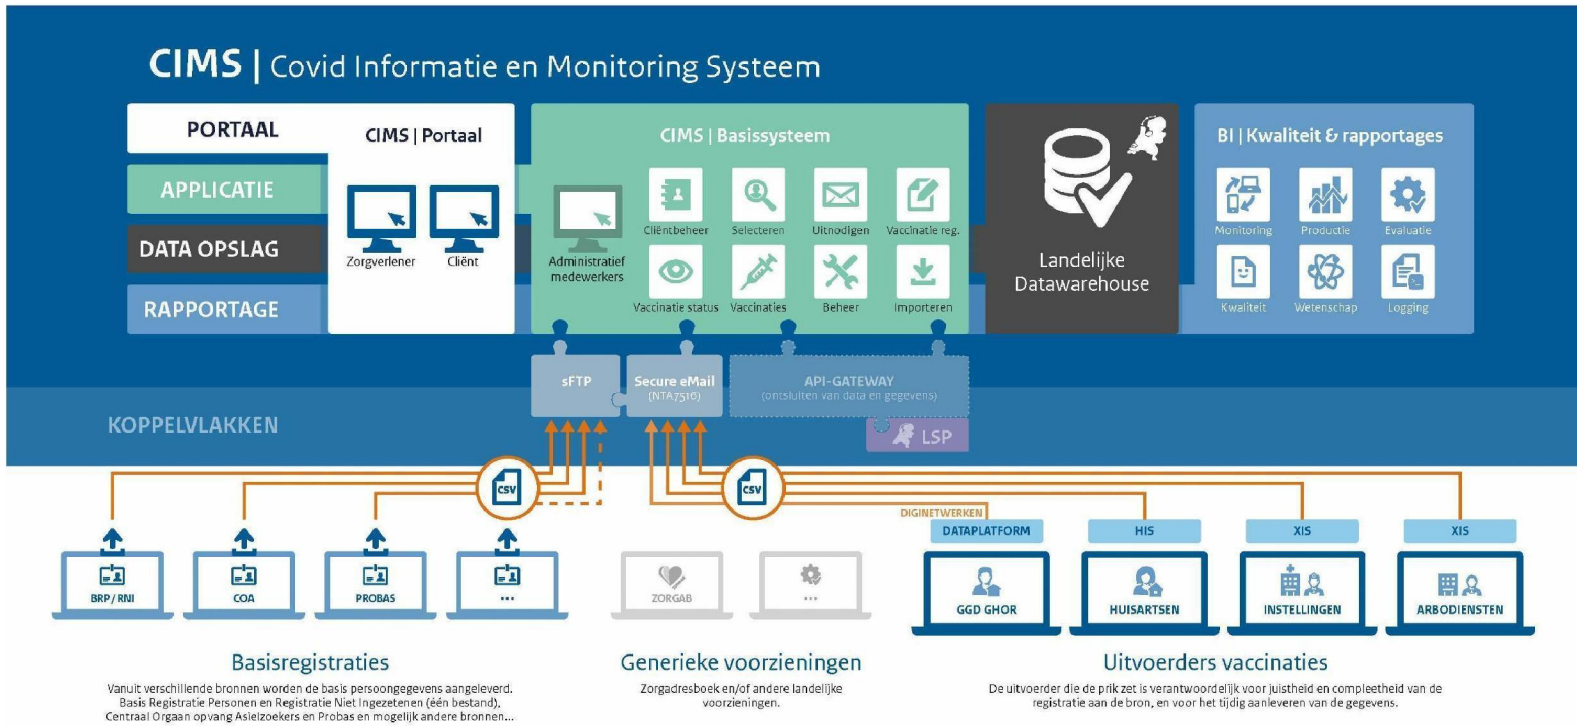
CIMS | Covid Informatie en Monitoring Systeem

PORTAAL
APPLICATIE
DATA OPSLAG
RAPPORTAGE

CIMS | Portaal
Zorgverlener
Cliënt

CIMS | Basissysteem
Administratief medewerkers
Cliëntbeheer
Selecteren
Uitnodigen
Vaccinatie reg.
Vaccinatie status
Vaccinaties
Beheer
Importeren

Landelijke Datawarehouse

BI | Kwaliteit & rapportages
Monitoring
Productie
Evaluatie
Kwaliteit
Wetenschap
Logging

sFTP
Secure eMail (NTA7516)
API-GATEWAY (ontsluiten van data en gegevens)
LSP

KOPPELVLAKKEN

CSV
CSV

DIGINETWERKEN
DATAPLATFORM
HIS
XIS
XIS

BRP / RNI
COA
PROBAS
...
ZORGAB
...
GGD GHOR
HUISARTSEN
INSTELLINGEN
ARBODIENSTEN

Basisregistraties
Vanuit verschillende bronnen worden de basis persoongegevens aangeleverd. Basis Registratie Personen en Registratie Niet Ingezetenen (één bestand), Centraal Orgaan opvang Asielzoekers en Probas en mogelijk andere bronnen...

Generieke voorzieningen
Zorgadresboek en/of andere landelijke voorzieningen.

Uitvoerders vaccinaties
De uitvoerder die de prik zet is verantwoordelijk voor juistheid en compleetheid van de registratie aan de bron, en voor het tijdig aanleveren van de gegevens.